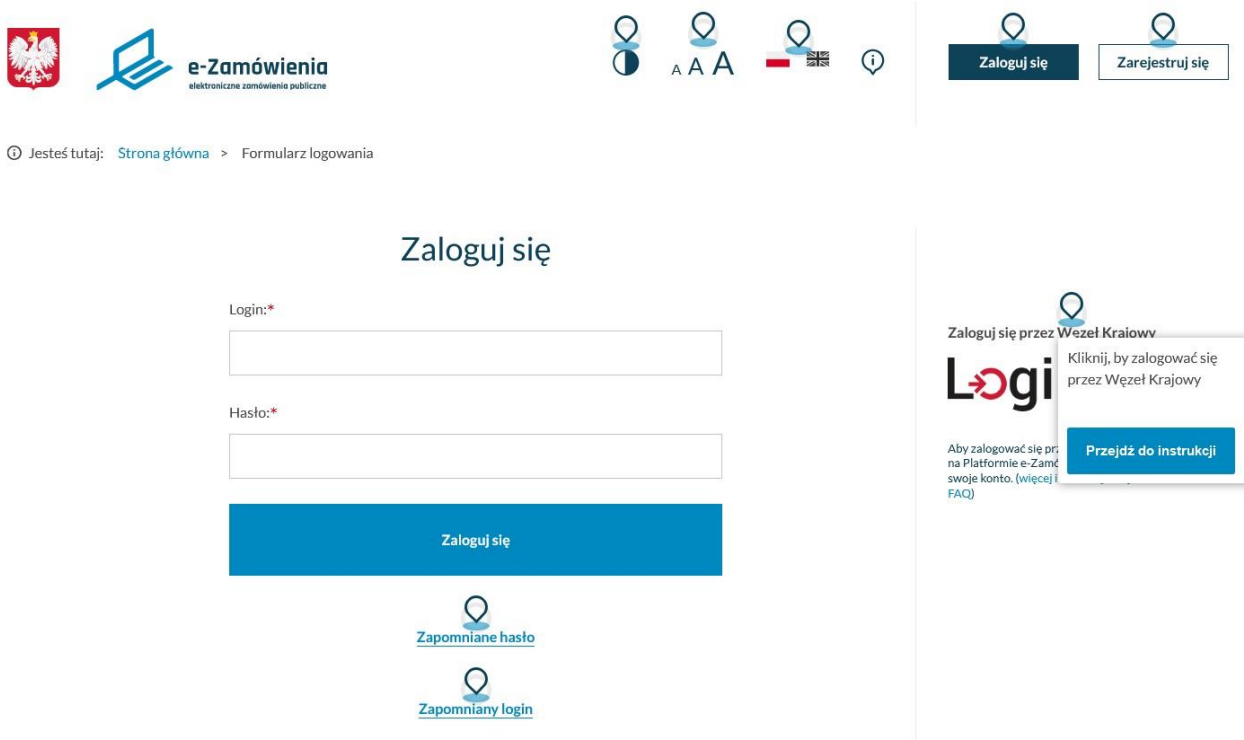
e-Zamówienia
elektroniczne zamówienia publiczne

A A A

Zaloguj się
Zarejestruj się

Jesteś tutaj: Strona główna > Formularz logowania

Zaloguj się

Login:*

Hasło:*

Zaloguj się

Zapomniane hasło

Zapomniany login

Zaloguj się przez Węzeł Krajowy

L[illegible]gi

Aby zalogować się prz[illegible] na Platformie e-Zamó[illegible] swoje konto. (więcej i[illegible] FAQ)

Kliknij, by zalogować się przez Węzeł Krajowy

Przejdź do instrukcji